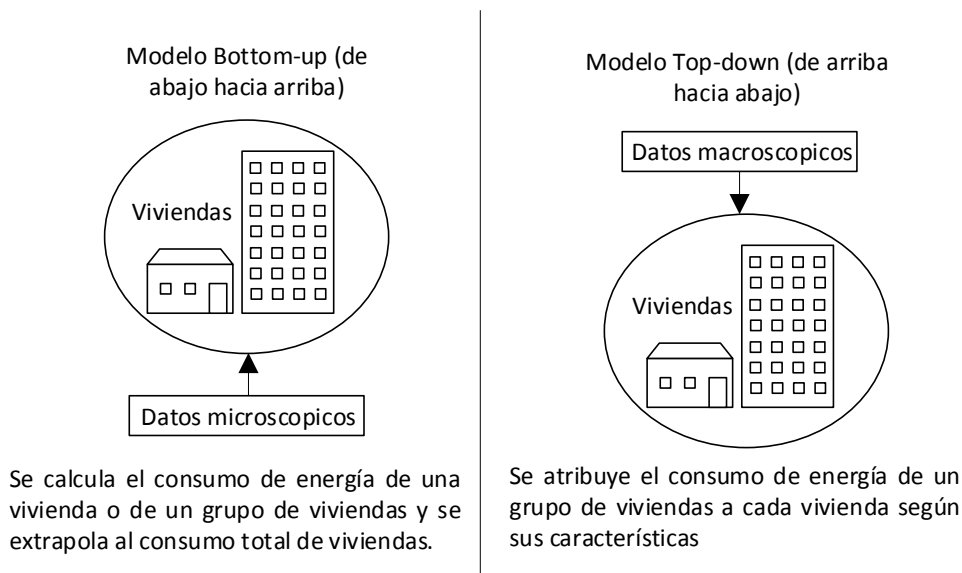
Modelo Bottom-up (de abajo hacia arriba)

Viviendas

Datos microscopicos

Se calcula el consumo de energía de una vivienda o de un grupo de viviendas y se extrapola al consumo total de viviendas.

Modelo Top-down (de arriba hacia abajo)

Datos macroscopicos

Viviendas

Se atribuye el consumo de energía de un grupo de viviendas a cada vivienda según sus características